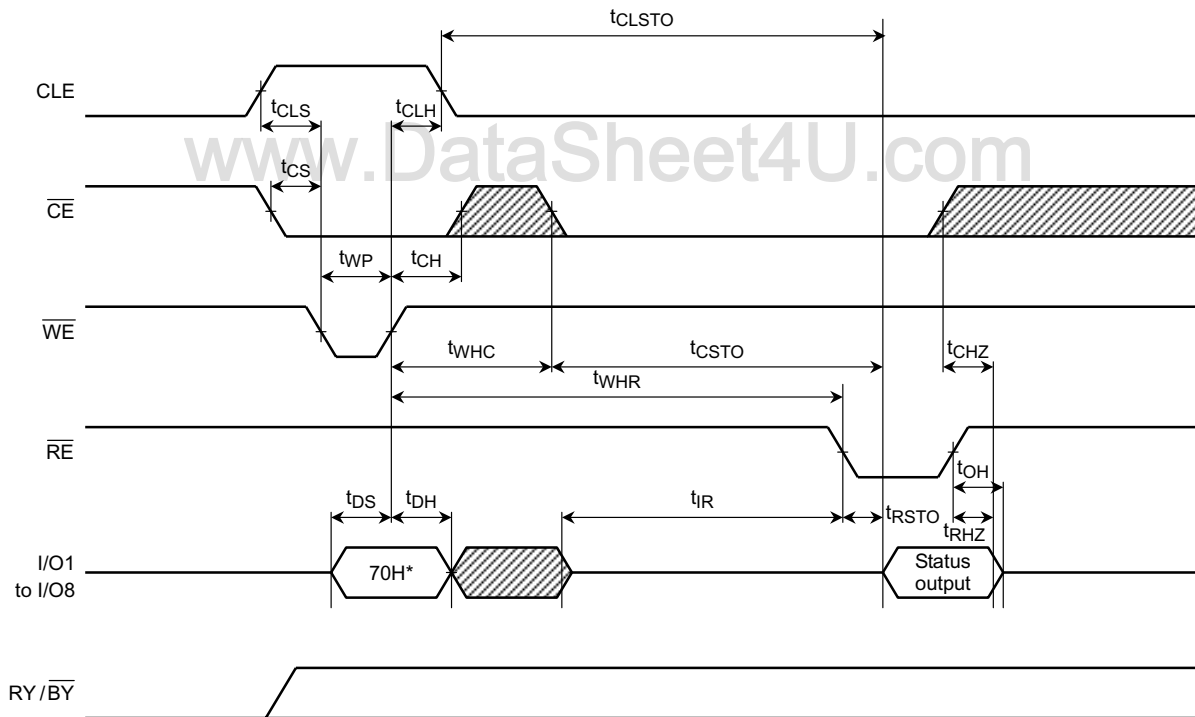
$t_{CLSTO}$

CLE

$t_{CLS}$

$t_{CLH}$

www.DataSheet4U.com

$t_{CS}$

$\overline{CE}$

$t_{WP}$

$t_{CH}$

$\overline{WE}$

$t_{WHC}$

$t_{CSTO}$

$t_{CHZ}$

$t_{WHR}$

$\overline{RE}$

$t_{OH}$

$t_{DS}$

$t_{DH}$

$t_{IR}$

$t_{RSTO}$

$t_{RHZ}$

I/O1 to I/O8

70H*

Status output

RY / $\overline{BY}$